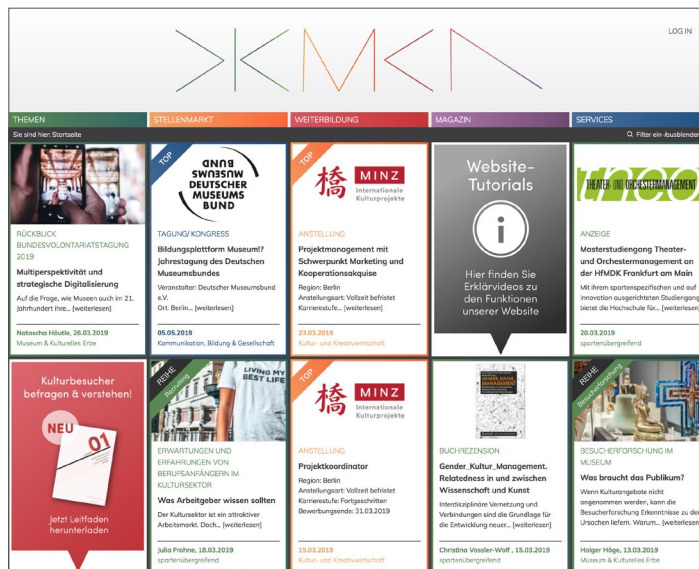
LOG IN

THEMEN
STELLENMARKT
WEITERBILDUNG
MAGAZIN
SERVICES

Sie sind hier: Startseite

Filter ein-/ausblenden

RÜCKBLICK BUNDESVOLONTÄRSTAGUNG 2019

Multiperspektivität und strategische Digitalisierung

Auf die Frage, wie Museen auch im 21. Jahrhundert Ihre... [weiterlesen]

Natascha Häutle, 26.03.2019
Museum & Kulturelles Erbe

TOP

DEUTSCHER MUSEUMS BUND

TAGUNG/ KONGRESS

Bildungsplattform Museum!? Jahrestagung des Deutschen Museumsbundes

Veranstalter: Deutscher Museumsbund e.V.
Ort: Berlin... [weiterlesen]

05.05.2019
Kommunikation, Bildung & Gesellschaft

TOP

MINZ Internationale Kulturprojekte

ANSTELLUNG

Projektmanagement mit Schwerpunkt Marketing und Kooperationsakquise

Region: Berlin
Anstellungsart: Vollzeit befristet
Karrierestufe... [weiterlesen]

23.03.2019
Kultur- und Kreativwirtschaft

Website-Tutorials

Hier finden Sie Erklärvideos zu den Funktionen unserer Website

THEATER- UND ORCHESTERMANAGEMENT

ANZEIGE

Masterstudiengang Theater- und Orchestermanagement an der HfMDK Frankfurt am Main

Mit ihrem spartenspezifischen und auf Innovation ausgerichteten Studiengang bietet die Hochschule für... [weiterlesen]

20.03.2019
spartenübergreifend

Kulturbesucher befragen & verstehen!

NEU

01

Jetzt Leitfaden herunterladen

REIHE

LIVING MY BEST LIFE

ERWARTUNGEN UND ERFAHRUNGEN VON BERUFSANFÄNGERN IM KULTURSEKTOR

Was Arbeitgeber wissen sollten

Der Kultursektor ist ein attraktiver Arbeitsmarkt. Doch... [weiterlesen]

Julia Frohne, 18.03.2019
spartenübergreifend

TOP

MINZ Internationale Kulturprojekte

ANSTELLUNG

Projektkoordinator

Region: Berlin
Anstellungsart: Vollzeit befristet
Karrierestufe: Fortgeschritten
Bewerbungsende: 31.03.2019

15.03.2019
Kultur- und Kreativwirtschaft

GENDER KULTUR MANAGEMENT

BUCHREZENSION

Gender_Kultur_Management. Relatedness in und zwischen Wissenschaft und Kunst

Interdisziplinäre Vernetzung und Verbindungen sind die Grundlage für die Entwicklung neuer... [weiterlesen]

Christina Vossler-Wolf , 15.03.2019
spartenübergreifend

REIHE

Besucherforschung

BESUCHERFORSCHUNG IM MUSEUM

Was braucht das Publikum?

Wenn Kulturangebote nicht angenommen werden, kann die Besucherforschung Erkenntnisse zu den Ursachen liefern. Warum... [weiterlesen]

Holger Höge, 13.03.2019
Museum & Kulturelles Erbe